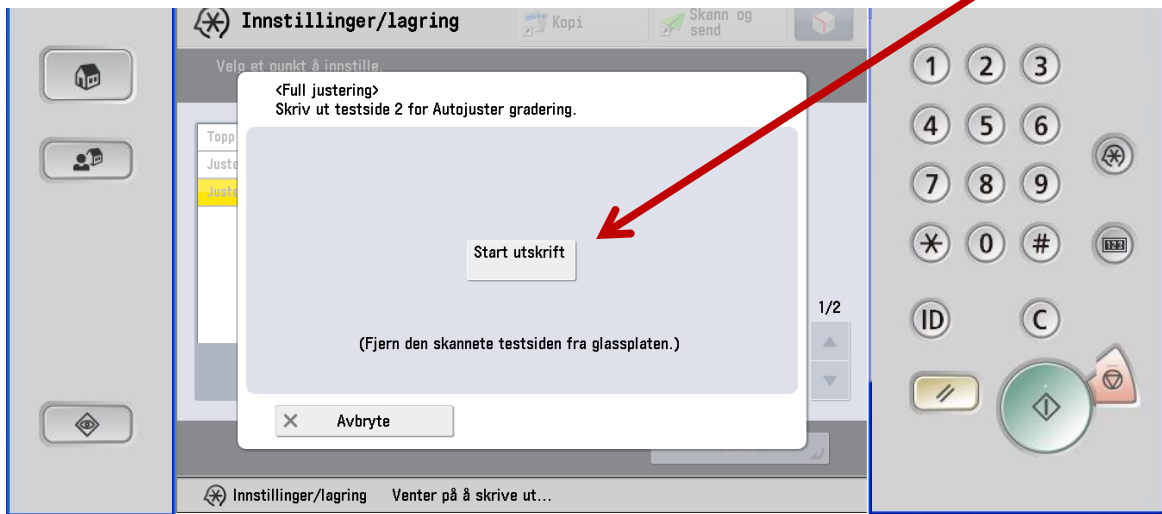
Innstillinger/lagring

Kopi

Skann og send

Velg et punkt å innstille.

Topp
Juste
Juste

<Full justering>
Skriv ut testside 2 for Autojuster gradering.

Start utskrift

(Fjern den skannete testsiden fra glassplaten.)

Avbryte

1/2

Innstillinger/lagring Venter på å skrive ut...

1 2 3
4 5 6
7 8 9
0 #
ID C
123